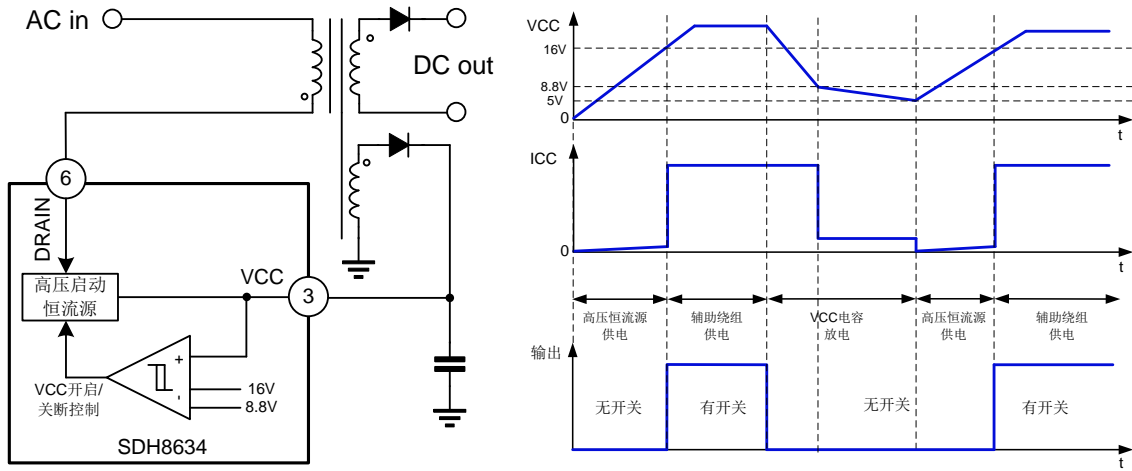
AC in

DC out

6

DRAIN

高压启动恒流源

VCC

3

+

-

VCC开启/关断控制

16V

8.8V

SDH8634

VCC

16V

8.8V

5V

0

t

ICC

0

t

高压恒流源供电

辅助绕组供电

VCC电容放电

高压恒流源供电

辅助绕组供电

输出

无开关

有开关

无开关

有开关

t